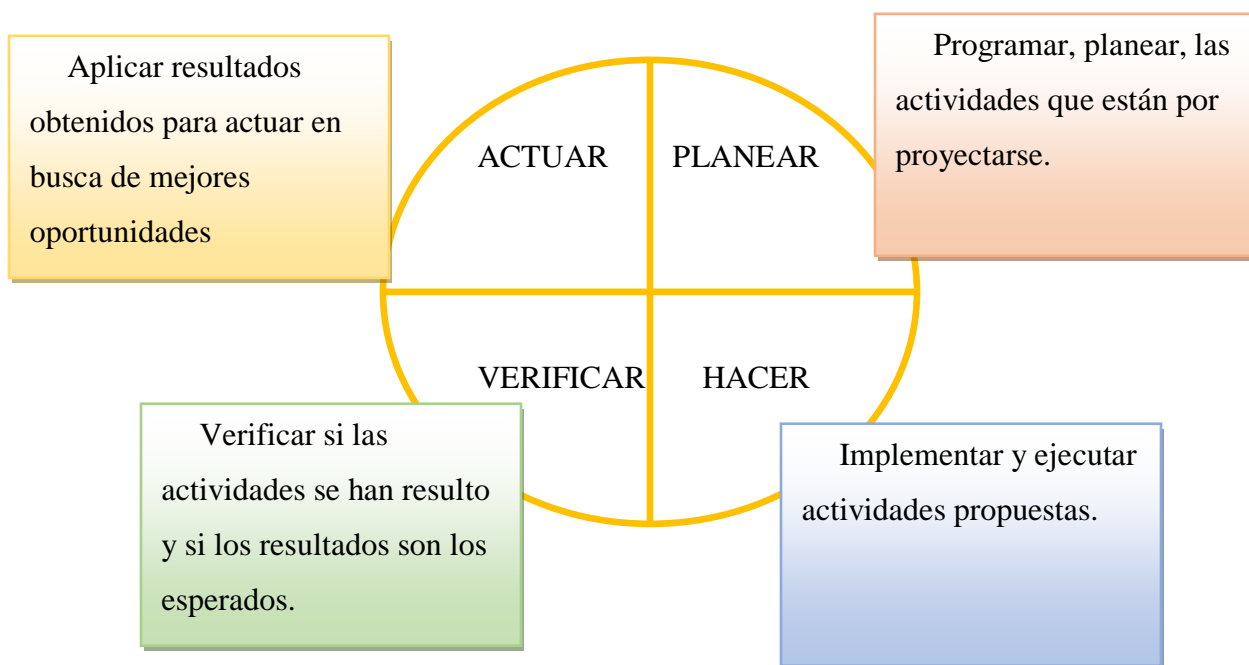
Aplicar resultados obtenidos para actuar en busca de mejores oportunidades

Programar, planear, las actividades que están por proyectarse.

ACTUAR

PLANEAR

VERIFICAR

HACER

Verificar si las actividades se han resulto y si los resultados son los esperados.

Implementar y ejecutar actividades propuestas.